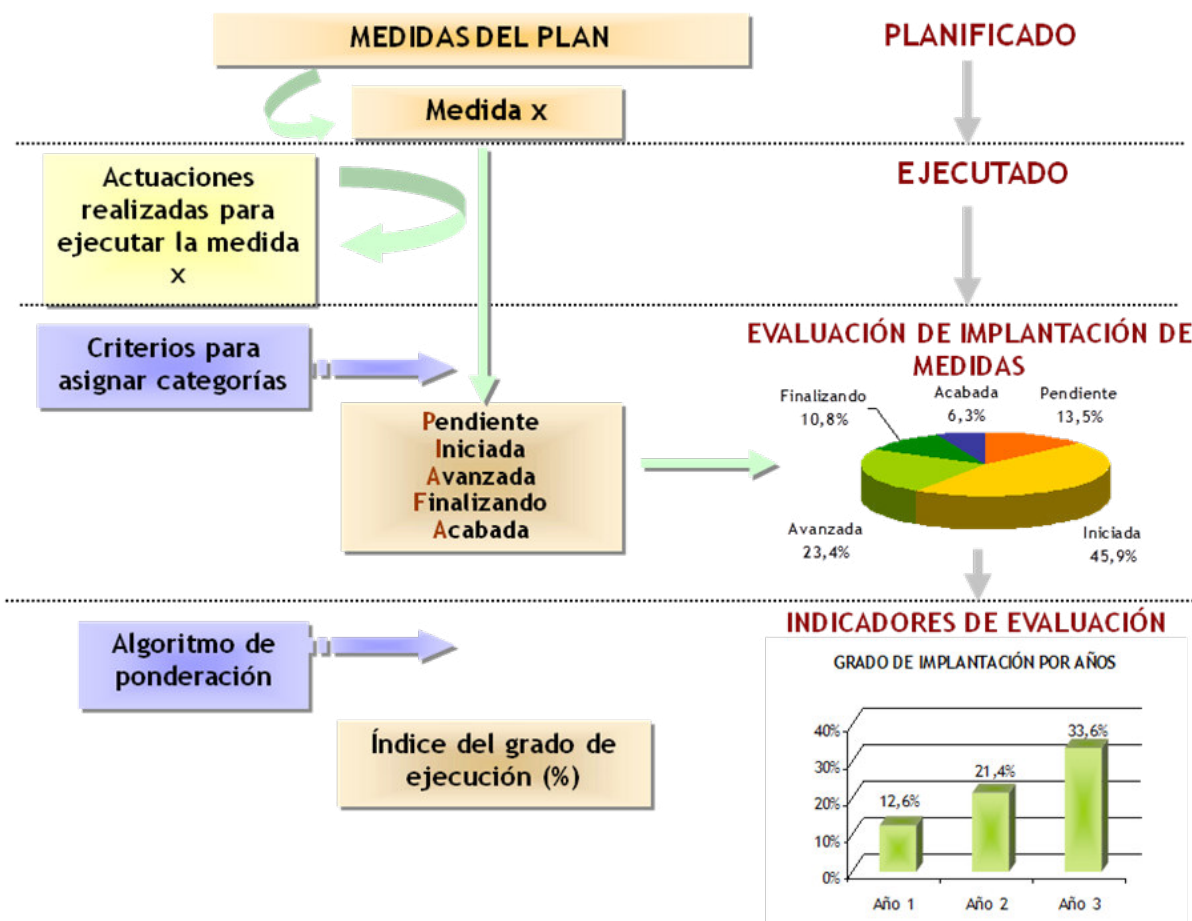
MEDIDAS DEL PLAN

PLANIFICADO

Medida x

Actuaciones realizadas para ejecutar la medida x

EJECUTADO

Criterios para asignar categorías

EVALUACIÓN DE IMPLANTACIÓN DE MEDIDAS

Pendiente
Iniciada
Avanzada
Finalizando
Acabada

Finalizando 10,8%
Acabada 6,3%
Pendiente 13,5%
Avanzada 23,4%
Iniciada 45,9%

Algoritmo de ponderación

INDICADORES DE EVALUACIÓN

Índice del grado de ejecución (%)

GRADO DE IMPLANTACIÓN POR AÑOS

40%
30%
20%
10%
0%
12,6%
21,4%
33,6%
Año 1
Año 2
Año 3